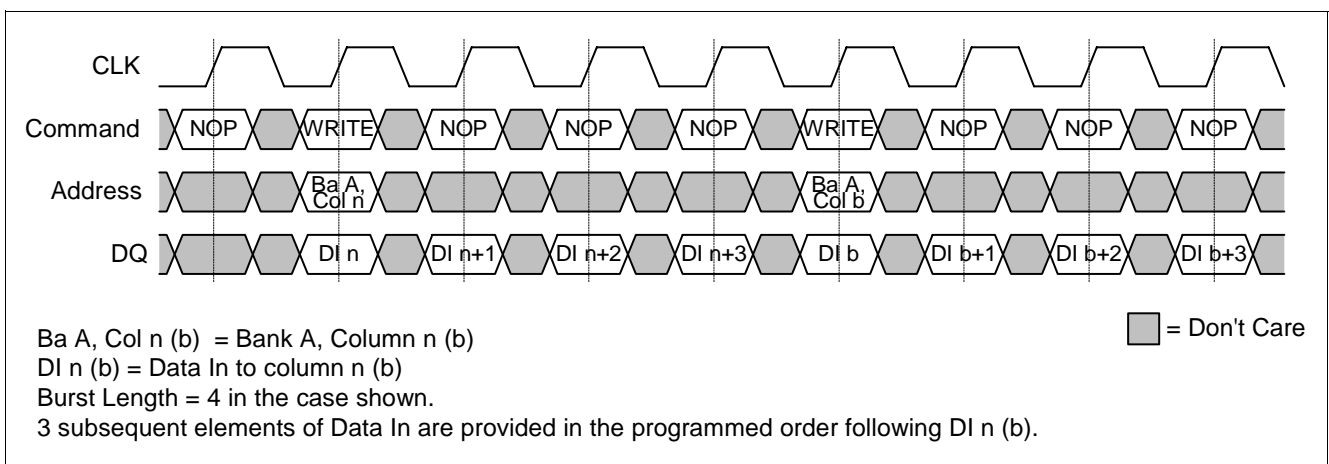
CLK

Command NOP WRITE NOP NOP NOP WRITE NOP NOP NOP

Address Ba A, Col n Ba A, Col b

DQ DI n DI n+1 DI n+2 DI n+3 DI b DI b+1 DI b+2 DI b+3

= Don't Care

Ba A, Col n (b) = Bank A, Column n (b)
DI n (b) = Data In to column n (b)
Burst Length = 4 in the case shown.
3 subsequent elements of Data In are provided in the programmed order following DI n (b).